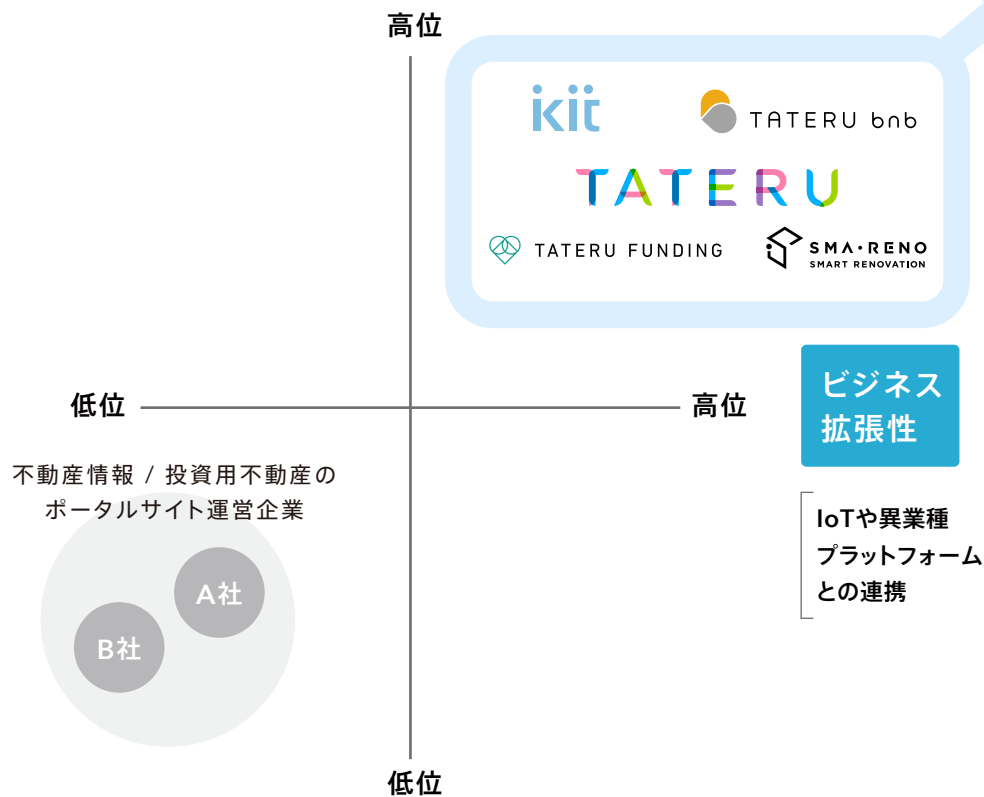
高位

kit

TATERU bnb

TATERU

TATERU FUNDING

SMA・RENO
SMART RENOVATION

低位

高位

ビジネス拡張性

不動産情報 / 投資用不動産のポータルサイト運営企業

A社

B社

IoTや異業種プラットフォームとの連携

低位